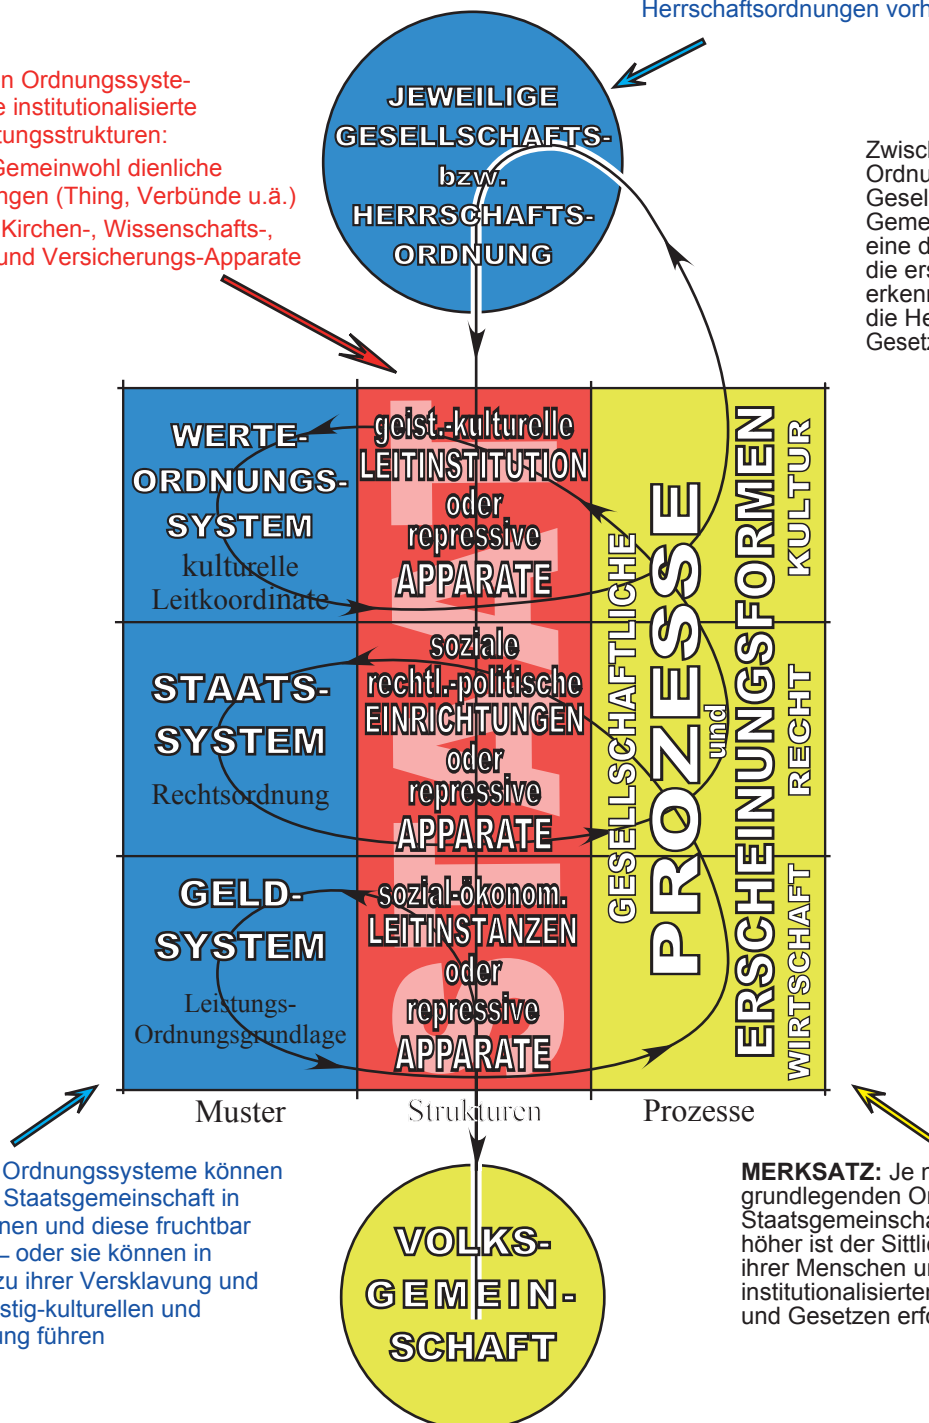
Herrschaftsordnungen vorh

n Ordnungssyste-
e institutionalisierte
tungsstrukturen:
Gemeinwohl dienliche
ngen (Thing, Verbünde u.ä.)
Kirchen-, Wissenschafts-,
und Versicherungs-Apparate

JEWEILIGE
GESELLSCHAFTS-
bzw.
HERRSCHAFTS-
ORDNUNG

Zwisc
Ordnu
Gesel
Geme
eine d
die ers
erkenn
die He
Gesetz

WERTE-
ORDNUNGS-
SYSTEM
kulturelle
Leitkoordinate

geist.-kulturelle
LEITINSTITUTION
oder
repressive
APPARATE

STAATS-
SYSTEM
Rechtsordnung

soziale
rechtl.-politische
EINRICHTUNGEN
oder
repressive
APPARATE

GELD-
SYSTEM
Leistungs-
Ordnungsgrundlage

sozial-ökonom.
LEITINSTANZEN
oder
repressive
APPARATE

GESELLSCHAFTLICHE
PROZESSE
und
ERSCHEINUNGSFORMEN
KULTUR
RECHT
WIRTSCHAFT

Muster
Strukturen
Prozesse

Ordnungssysteme können
Staatsgemeinschaft in
nen und diese fruchtbar
– oder sie können in
zu ihrer Versklavung und
stig-kulturellen und
ng führen

VOLKS-
GEMEIN-
SCHAFT

MERKSATZ: Je n
grundlegenden Or
Staatsgemeinscha
höher ist der Sittlic
ihrer Menschen un
institutionalisierten
und Gesetzen erfo